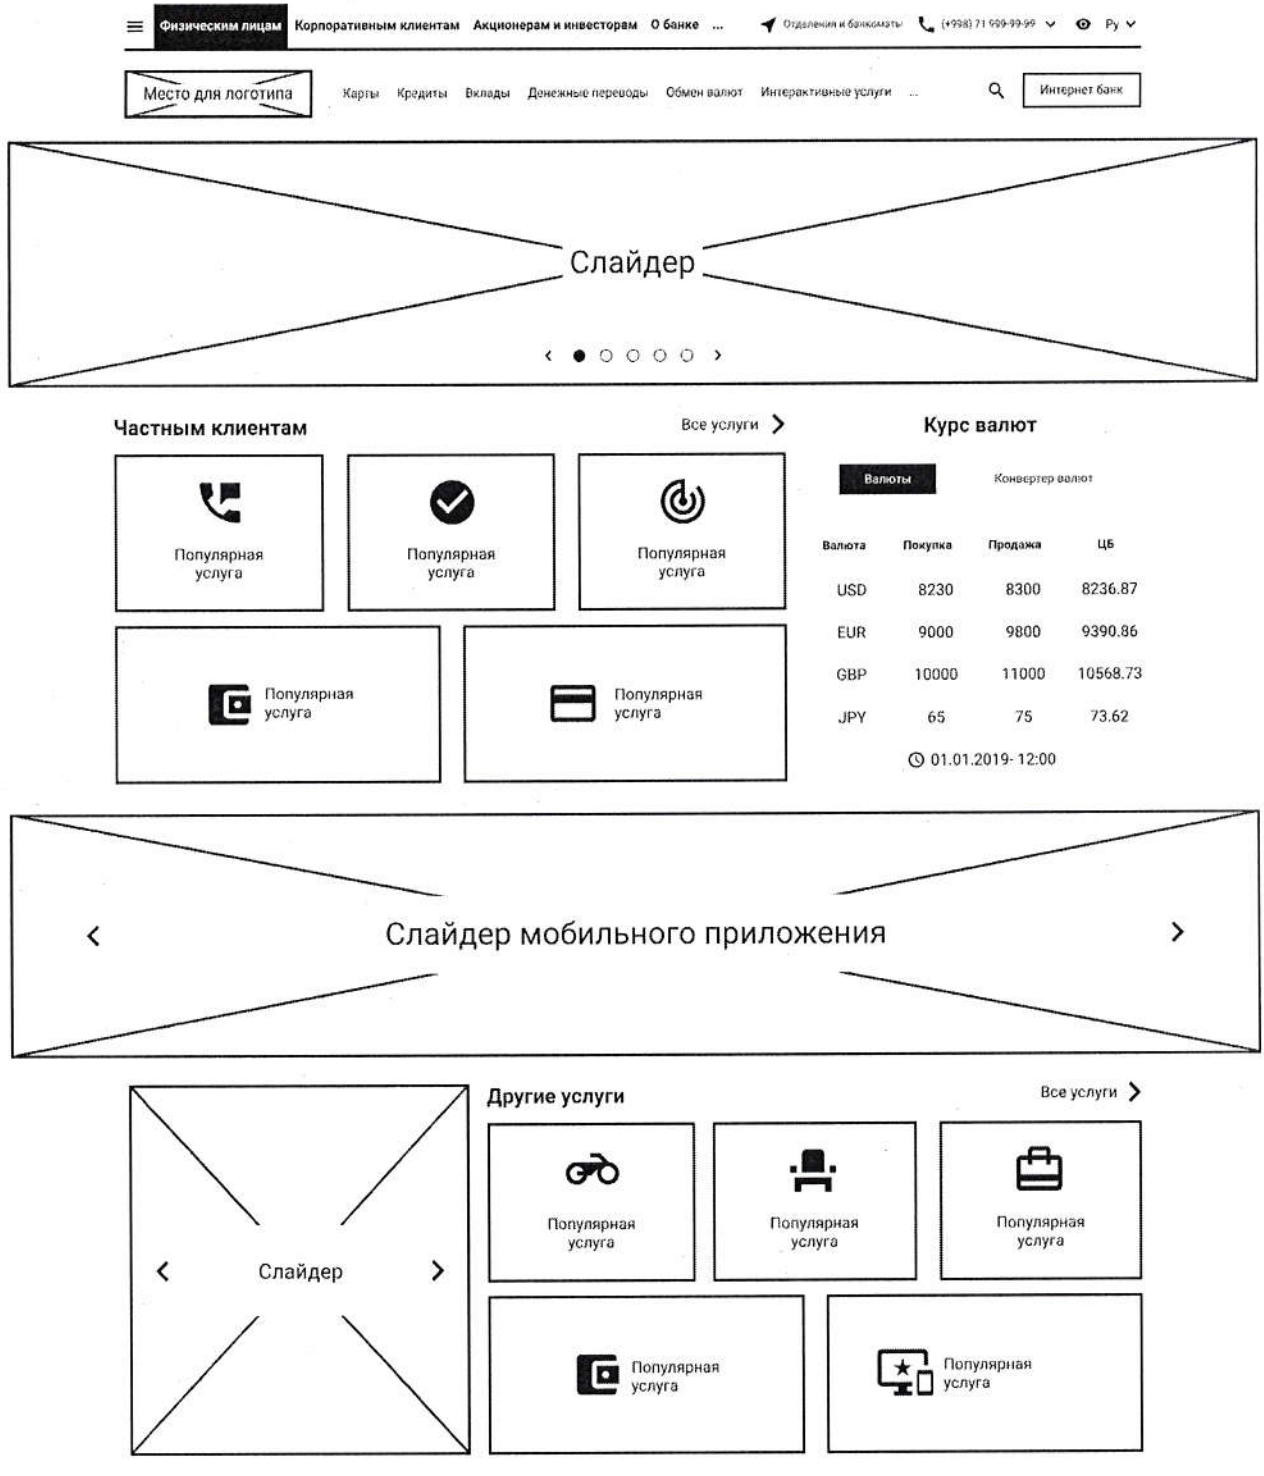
Физическим лицам Корпоративным клиентам Акционерам и инвесторам О банке ... Отделения и банкоматы (+998) 71 999-99-99 Ру

Место для логотипа Карты Кредиты Вклады Денежные переводы Обмен валют Интерактивные услуги ... Интернет банк

Слайдер

Частным клиентам Все услуги

Популярная услуга

Популярная услуга

Популярная услуга

Популярная услуга

Популярная услуга

Курс валют

Валюты Конвертер валют

| Валюта | Покупка | Продажа | ЦБ |
|---|---|---|---|
| USD | 8230 | 8300 | 8236.87 |
| EUR | 9000 | 9800 | 9390.86 |
| GBP | 10000 | 11000 | 10568.73 |
| JPY | 65 | 75 | 73.62 |

01.01.2019- 12:00

Слайдер мобильного приложения

Слайдер

Другие услуги Все услуги

Популярная услуга

Популярная услуга

Популярная услуга

Популярная услуга

Популярная услуга